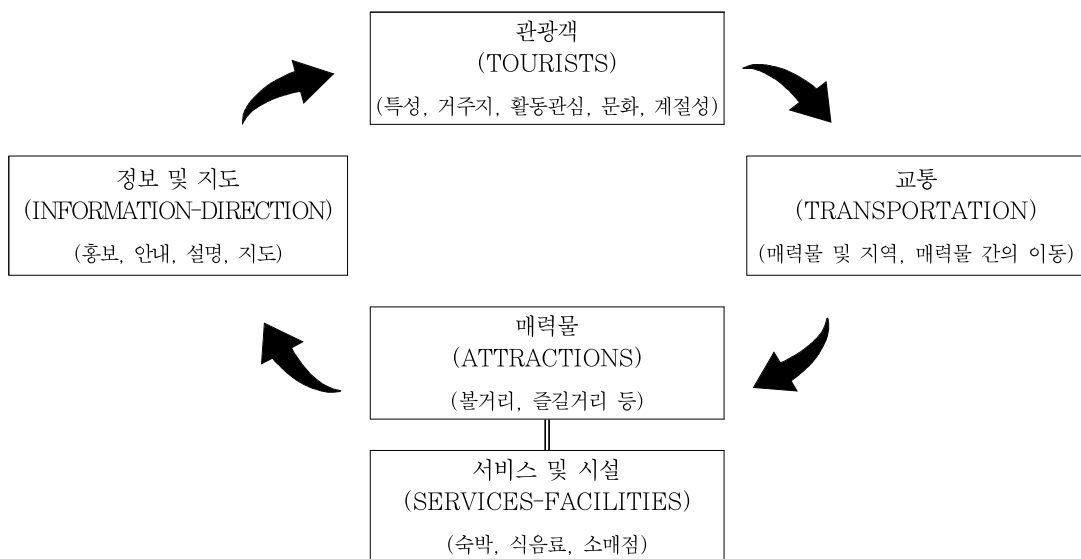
관광객
(TOURISTS)
(특성, 거주지, 활동관심, 문화, 계절성)

정보 및 지도
(INFORMATION-DIRECTION)
(홍보, 안내, 설명, 지도)

교통
(TRANSPORTATION)
(매력물 및 지역, 매력물 간의 이동)

매력물
(ATTRACTIONS)
(볼거리, 즐길거리 등)

서비스 및 시설
(SERVICES-FACILITIES)
(숙박, 식음료, 소매점)